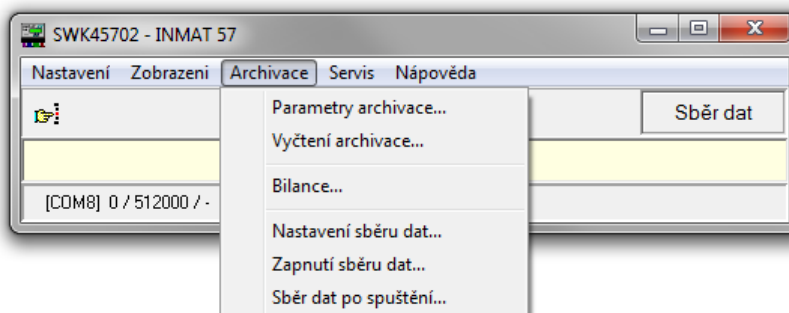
SWK45702 - INMAT 57

Nastavení Zobrazeni Archivace Servis Nápověda

Sběr dat

[COM8] 0 / 512000 / -

Parametry archivace...
Vyčtení archivace...
Bilance...
Nastavení sběru dat...
Zapnutí sběru dat...
Sběr dat po spuštění...